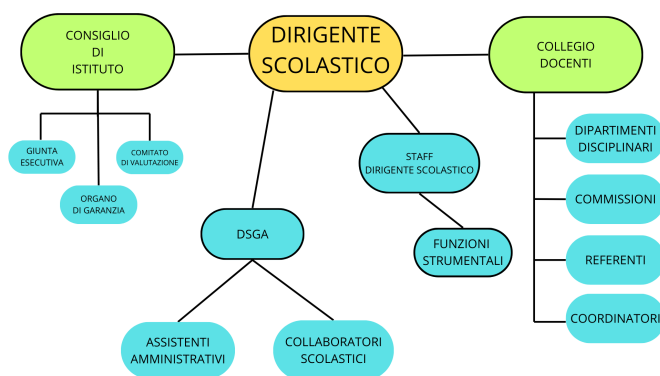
DIRIGENTE SCOLASTICO

CONSIGLIO DI ISTITUTO

GIUNTA ESECUTIVA

ORGANO DI GARANZIA

COMITATO DI VALUTAZIONE

DSGA

ASSISTENTI AMMINISTRATIVI

COLLABORATORI SCOLASTICI

STAFF DIRIGENTE SCOLASTICO

FUNZIONI STRUMENTALI

COLLEGIO DOCENTI

DIPARTIMENTI DISCIPLINARI

COMMISSIONI

REFERENTI

COORDINATORI